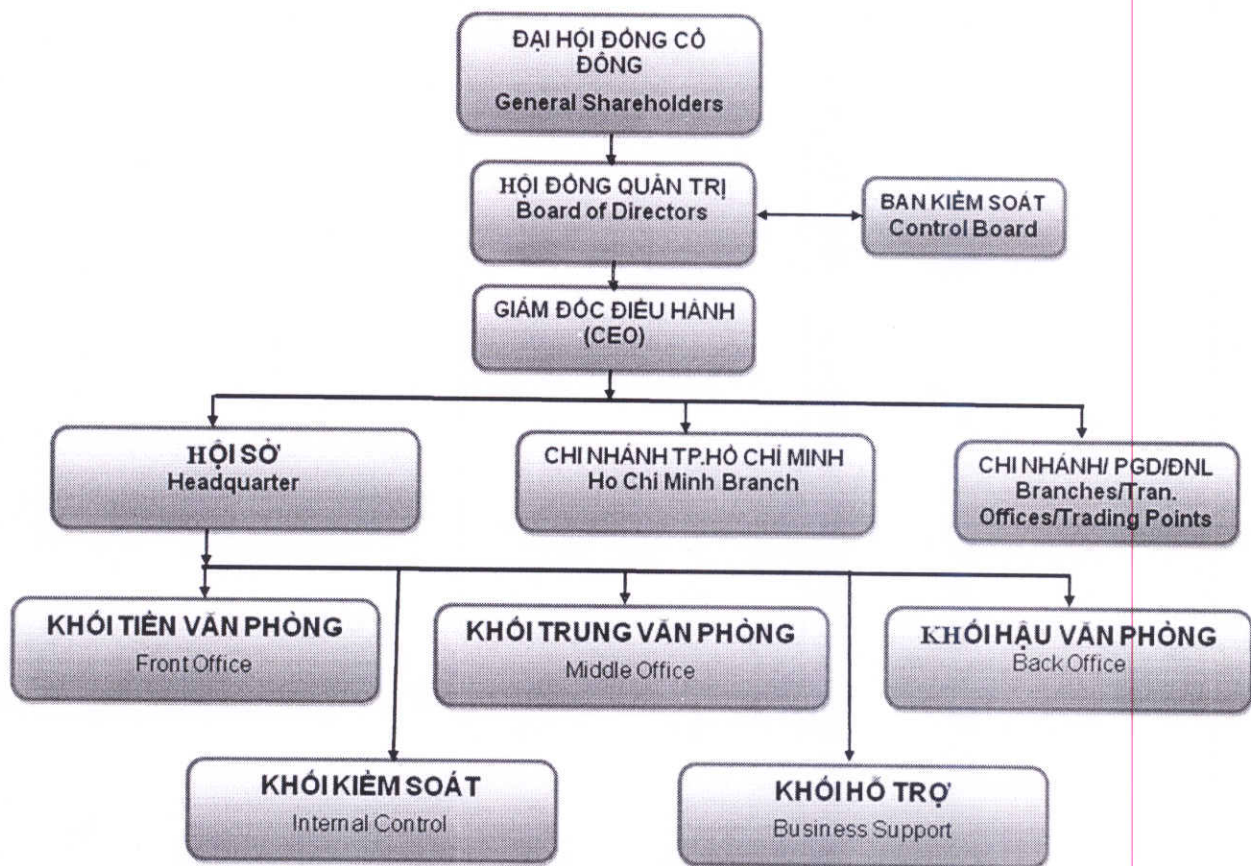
ĐẠI HỘI ĐỒNG CỔ ĐÔNG
General Shareholders

HỘI ĐỒNG QUẢN TRỊ
Board of Directors

BAN KIỂM SOÁT
Control Board

GIÁM ĐỐC ĐIỀU HÀNH
(CEO)

HỘI SỞ
Headquarter

CHI NHÁNH TP.HỒ CHÍ MINH
Ho Chi Minh Branch

CHI NHÁNH/ PGD/ĐNL
Branches/Tran. Offices/Trading Points

KHỐI TIỀN VĂN PHÒNG
Front Office

KHỐI TRUNG VĂN PHÒNG
Middle Office

KHỐI HẬU VĂN PHÒNG
Back Office

KHỐI KIỂM SOÁT
Internal Control

KHỐI HỖ TRỢ
Business Support